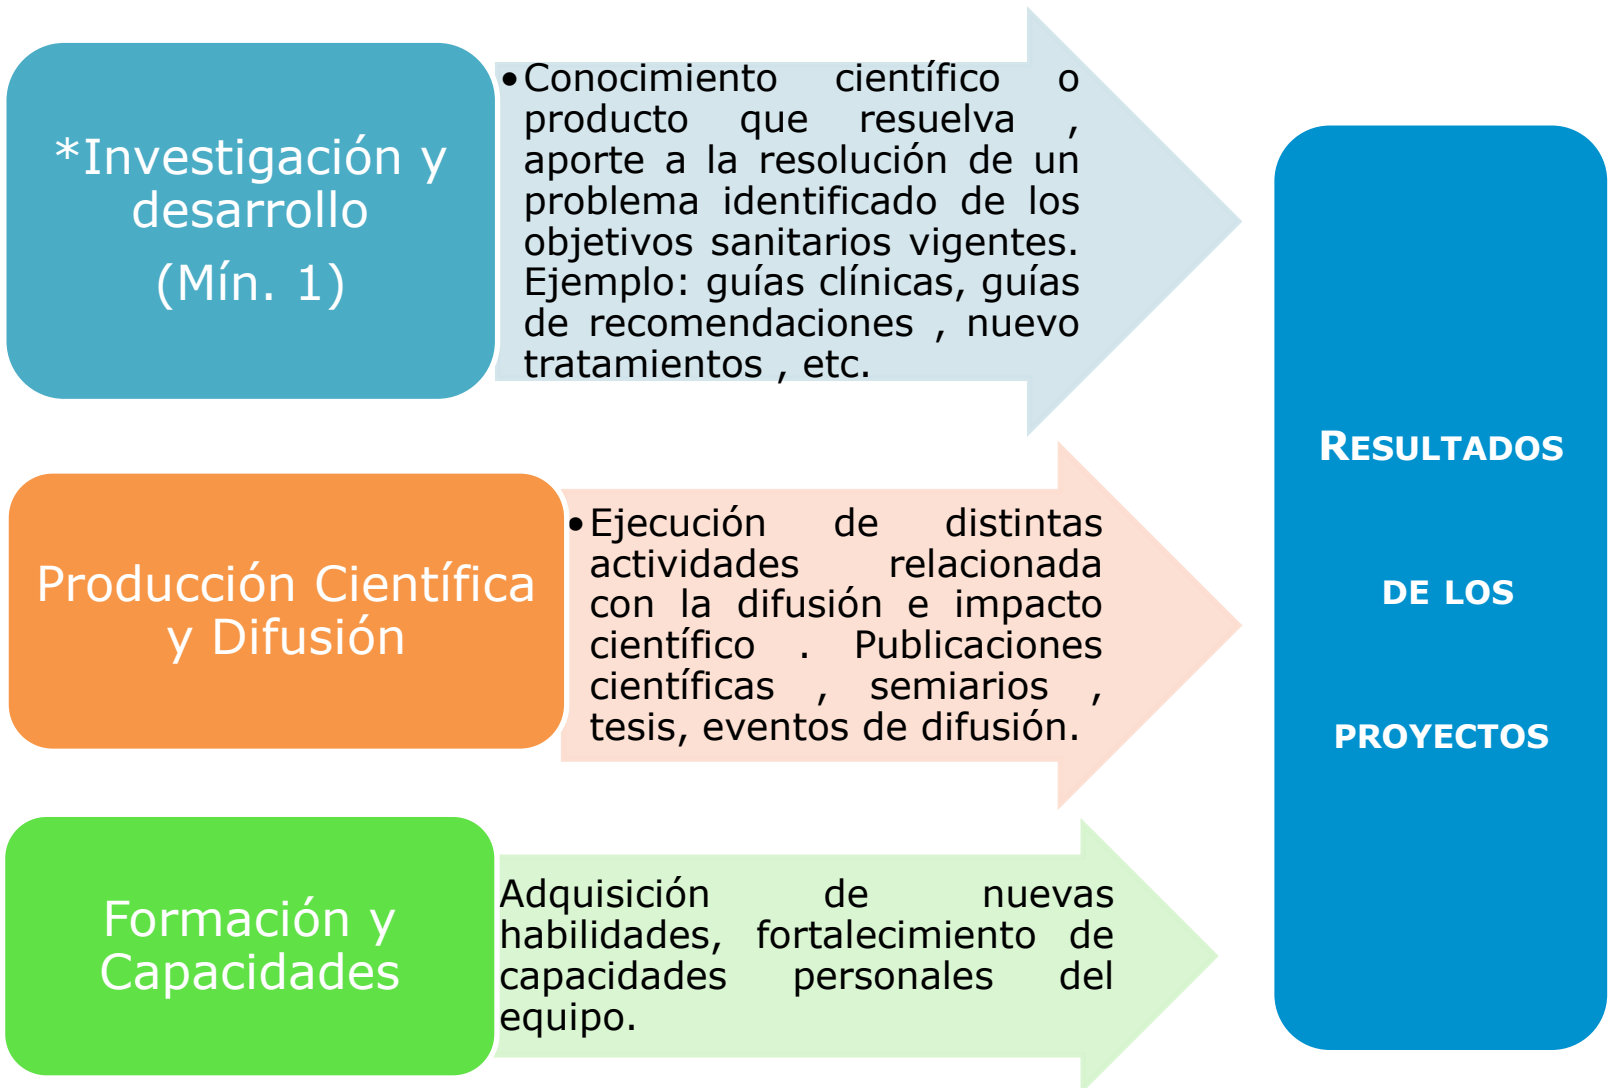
*Investigación y desarrollo
(Mín. 1)

• Conocimiento científico o producto que resuelva , aporte a la resolución de un problema identificado de los objetivos sanitarios vigentes. Ejemplo: guías clínicas, guías de recomendaciones , nuevo tratamientos , etc.

Producción Científica y Difusión

• Ejecución de distintas actividades relacionada con la difusión e impacto científico . Publicaciones científicas , semiarios , tesis, eventos de difusión.

Formación y Capacidades

Adquisición de nuevas habilidades, fortalecimiento de capacidades personales del equipo.

RESULTADOS
DE LOS
PROYECTOS